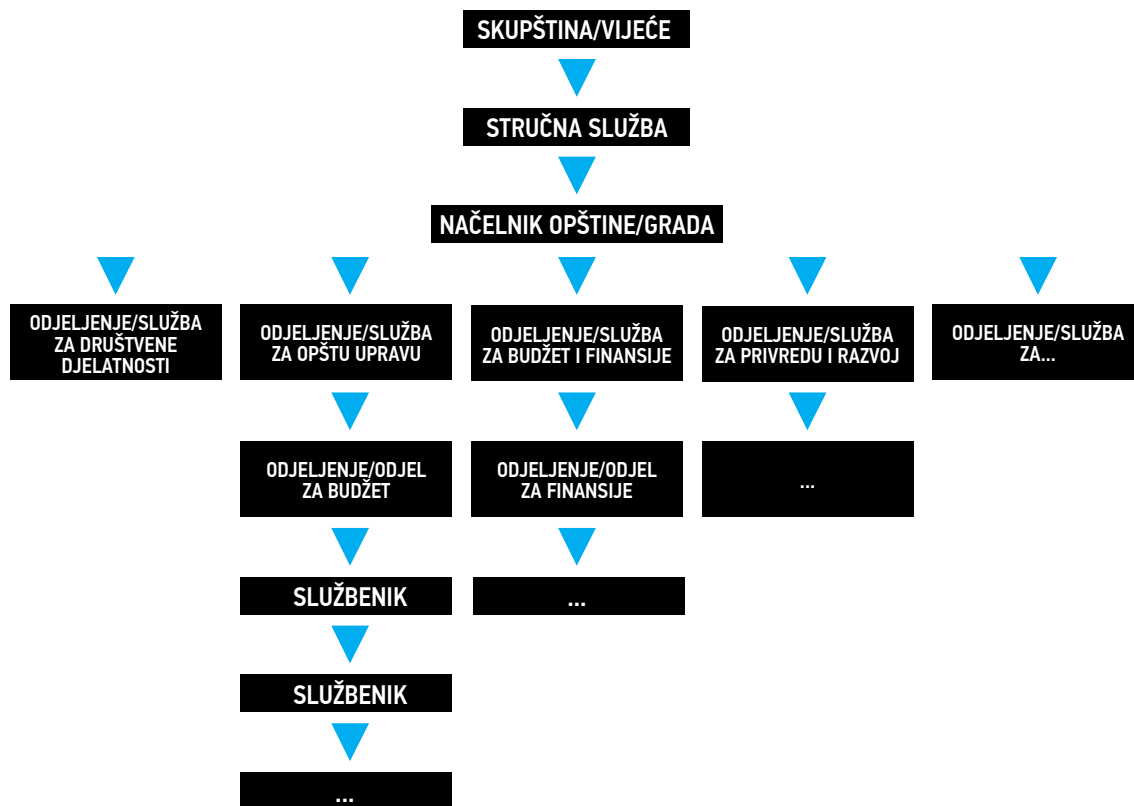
SKUPŠTINA/VIJEĆE

STRUČNA SLUŽBA

NAČELNIK OPŠTINE/GRADA

ODJELJENJE/SLUŽBA ZA DRUŠTVENE DJELATNOSTI

ODJELJENJE/SLUŽBA ZA OPŠTU UPRAVU

ODJELJENJE/ODJEL ZA BUDŽET

SLUŽBENIK

SLUŽBENIK

...

ODJELJENJE/SLUŽBA ZA BUDŽET I FINANSIJE

ODJELJENJE/ODJEL ZA FINANSIJE

...

ODJELJENJE/SLUŽBA ZA PRIVREDU I RAZVOJ

...

ODJELJENJE/SLUŽBA ZA...